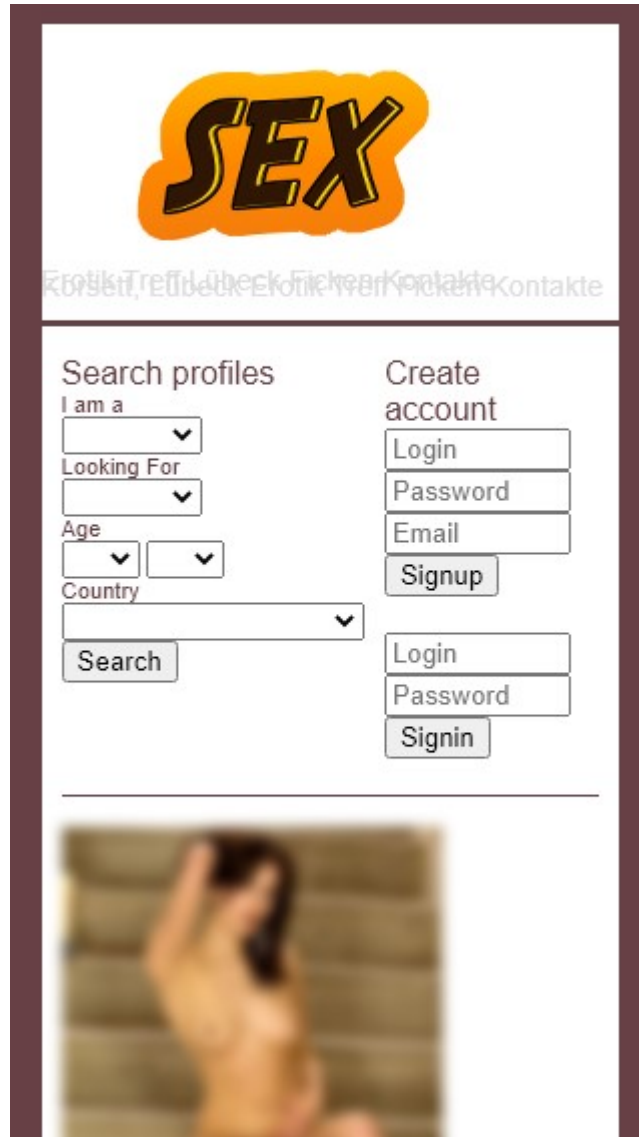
SEX

Erotik Treff Lübeck Ficken Kontakte
Korsett, Lübeck Erotik Treff Ficken Kontakte

Search profiles
I am a
Looking For
Age
Country
Search

Create account
Login
Password
Email
Signup

Login
Password
Signin